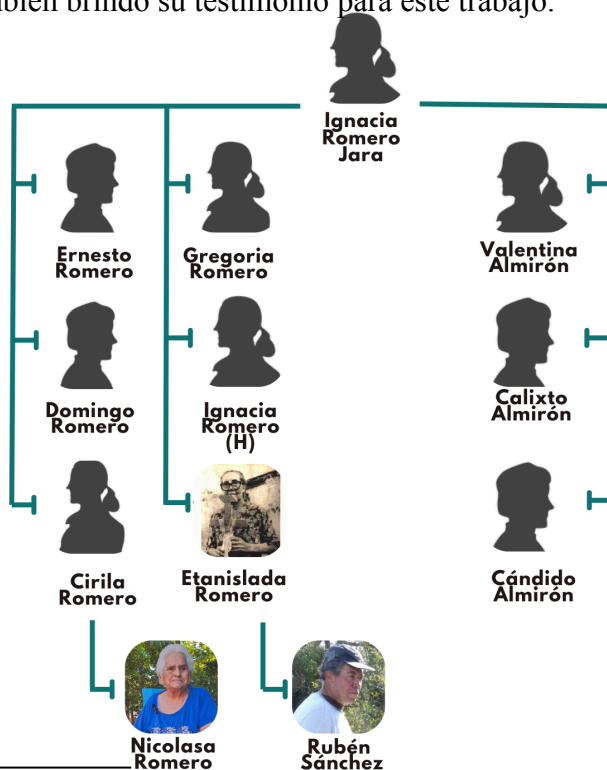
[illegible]bién brindó su testimonio para este trabajo.

Ignacia Romero Jara

Ernesto Romero

Gregoria Romero

Valentina Almirón

Domingo Romero

Ignacia Romero (H)

Calixto Almirón

Cirila Romero

Etanislada Romero

Cándido Almirón

Nicolasa Romero

Rubén Sánchez